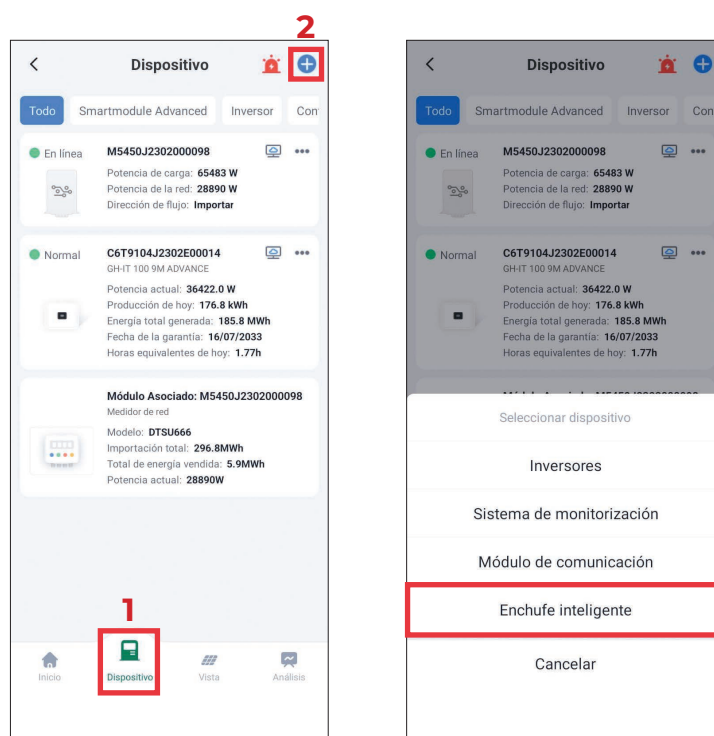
2

Dispositivo

Todo | Smartmodule Advanced | Inversor | Con

En línea
M5450J2302000098
Potencia de carga: **65483 W**
Potencia de la red: **28890 W**
Dirección de flujo: **Importar**

Normal
C6T9104J2302E00014
GH-IT 100 9M ADVANCE
Potencia actual: **36422.0 W**
Producción de hoy: **176.8 kWh**
Energía total generada: **185.8 MWh**
Fecha de la garantía: **16/07/2033**
Horas equivalentes de hoy: **1.77h**

Módulo Asociado: M5450J2302000098
Medidor de red
Modelo: **DTSU666**
Importación total: **296.8MWh**
Total de energía vendida: **5.9MWh**
Potencia actual: **28890W**

1

Inicio | Dispositivo | Vista | Análisis

Dispositivo

Todo | Smartmodule Advanced | Inversor | Con

En línea
M5450J2302000098
Potencia de carga: **65483 W**
Potencia de la red: **28890 W**
Dirección de flujo: **Importar**

Normal
C6T9104J2302E00014
GH-IT 100 9M ADVANCE
Potencia actual: **36422.0 W**
Producción de hoy: **176.8 kWh**
Energía total generada: **185.8 MWh**
Fecha de la garantía: **16/07/2033**
Horas equivalentes de hoy: **1.77h**

Seleccionar dispositivo

Inversores

Sistema de monitorización

Módulo de comunicación

Enchufe inteligente

Cancelar